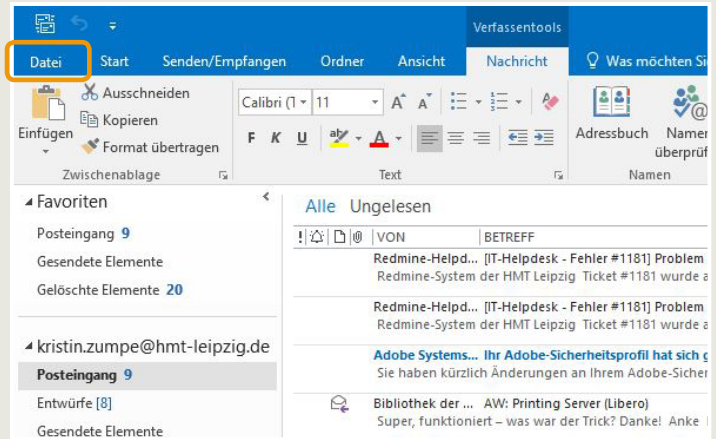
Verfassentools

Datei Start Senden/Empfangen Ordner Ansicht Nachricht Was möchten Si

Einfügen
Ausschneiden
Kopieren
Format übertragen
Zwischenablage

Calibri (T 11
F K U
Text

Adressbuch Namen überprüf
Namen

Favoriten
Posteingang 9
Gesendete Elemente
Gelöschte Elemente 20

kristin.zumpe@hmt-leipzig.de
Posteingang 9
Entwürfe [8]
Gesendete Elemente

Alle Ungelesen

! VON BETREFF

Redmine-Helpd... [IT-Helpdesk - Fehler #1181] Problem
Redmine-System der HMT Leipzig Ticket #1181 wurde a

Redmine-Helpd... [IT-Helpdesk - Fehler #1181] Problem
Redmine-System der HMT Leipzig Ticket #1181 wurde a

Adobe Systems... Ihr Adobe-Sicherheitsprofil hat sich g
Sie haben kürzlich Änderungen an Ihrem Adobe-Sicher

Bibliothek der ... AW: Printing Server (Libero)
Super, funktioniert – was war der Trick? Danke! Anke